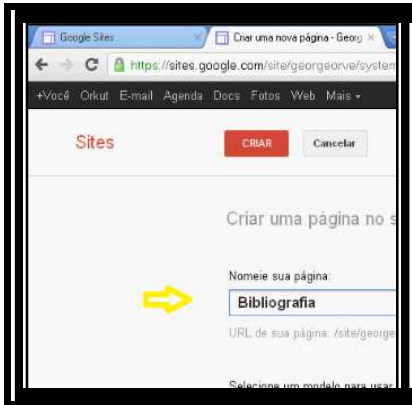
Google Sites
Criar uma nova página - Georg
https://sites.google.com/site/georgeorve/system
+Você Orkut E-mail Agenda Docs Fotos Web Mais
Sites
CRIAR
Cancelar
Criar uma página no s
Nomeie sua página:
Bibliografia
URL de sua página: /site/george
Selecione um modelo para usar